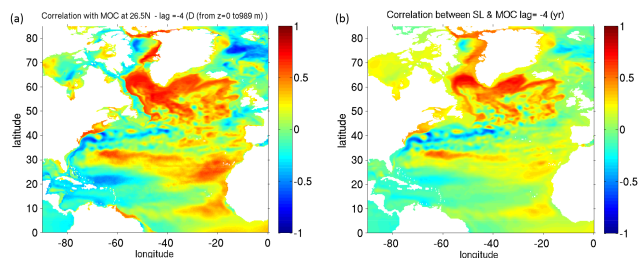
(a)
Correlation with MOC at 26.5N - lag = -4 (D (from z=0 to989 m))
latitude
80
70
60
50
40
30
20
10
0
-80
-60
-40
-20
0
longitude
1
0.5
0
-0.5
-1

(b)
Correlation between SL & MOC lag= -4 (yr)
latitude
80
70
60
50
40
30
20
10
0
-80
-60
-40
-20
0
longitude
1
0.5
0
-0.5
-1